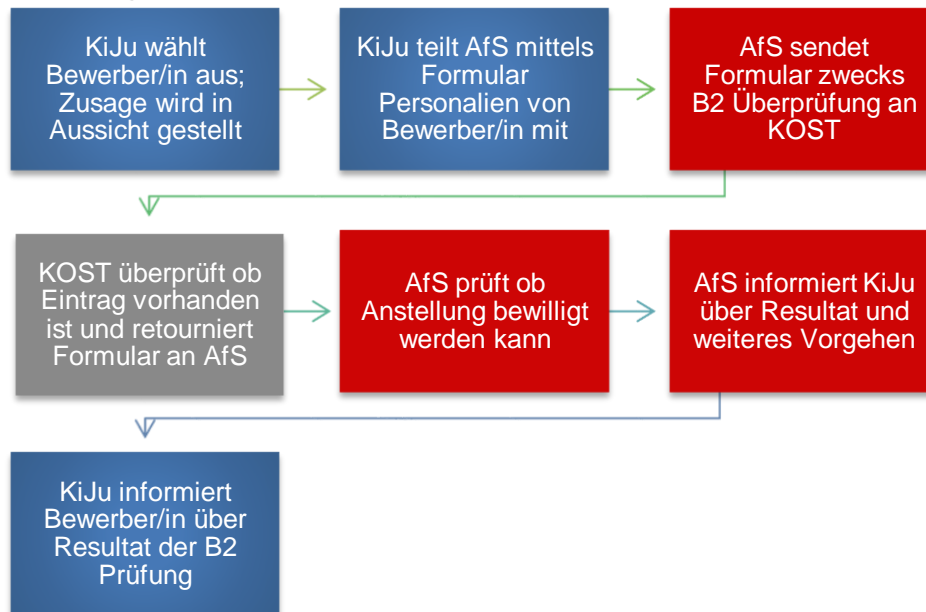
KiJu wählt Bewerber/in aus; Zusage wird in Aussicht gestellt

KiJu teilt AfS mittels Formular Personalien von Bewerber/in mit

AfS sendet Formular zwecks B2 Überprüfung an KOST

KOST überprüft ob Eintrag vorhanden ist und retourniert Formular an AfS

AfS prüft ob Anstellung bewilligt werden kann

AfS informiert KiJu über Resultat und weiteres Vorgehen

KiJu informiert Bewerber/in über Resultat der B2 Prüfung